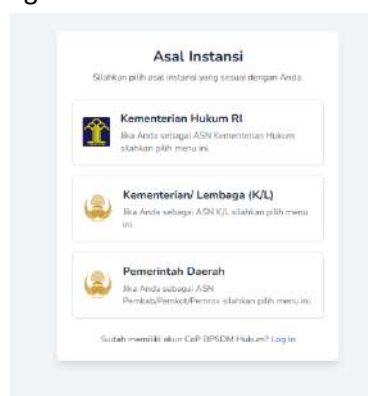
Asal Instansi

Silahkan pilih asal instansi yang sesuai dengan Anda.

Kementerian Hukum RI
Jika Anda sebagai ASN Kementerian Hukum silahkan pilih menu ini.

Kementerian/ Lembaga (K/L)
Jika Anda sebagai ASN K/L silahkan pilih menu ini.

Pemerintah Daerah
Jika Anda sebagai ASN Pemkab/Pemkot/Pemrov silahkan pilih menu ini.

Sudah memiliki akun CoP BPSDM Hukum? Log in